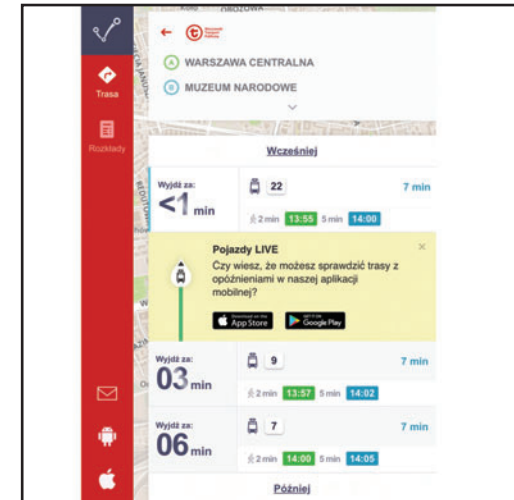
Trasa
Rozkłady

A WARSZAWA CENTRALNA
B MUZEUM NARODOWE

Wcześniej

Wyjdź za:
<1 min
22
7 min
2 min 13:55 5 min 14:00

Pojazdy LIVE
Czy wiesz, że możesz sprawdzić trasy z opóźnieniami w naszej aplikacji mobilnej?
App Store
Google Play

Wyjdź za:
03 min
9
7 min
2 min 13:57 5 min 14:02

Wyjdź za:
06 min
7
7 min
2 min 14:00 5 min 14:05

Później